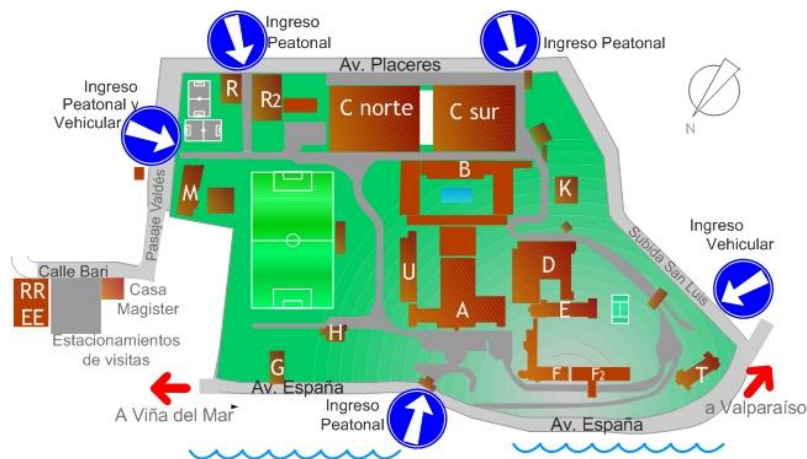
Ingreso Peatonal

Ingreso Peatonal

Av. Placeres

Ingreso Peatonal y Vehicular

R

R2

C norte

C sur

N

B

K

M

Pasaje Valdés

Subida San Luis

Ingreso Vehicular

D

U

Calle Bari

RR EE

Casa Magister

A

E

H

Estacionamientos de visitas

G

F

F2

T

Av. España

A Viña del Mar

Ingreso Peatonal

Av. España

a Valparaíso